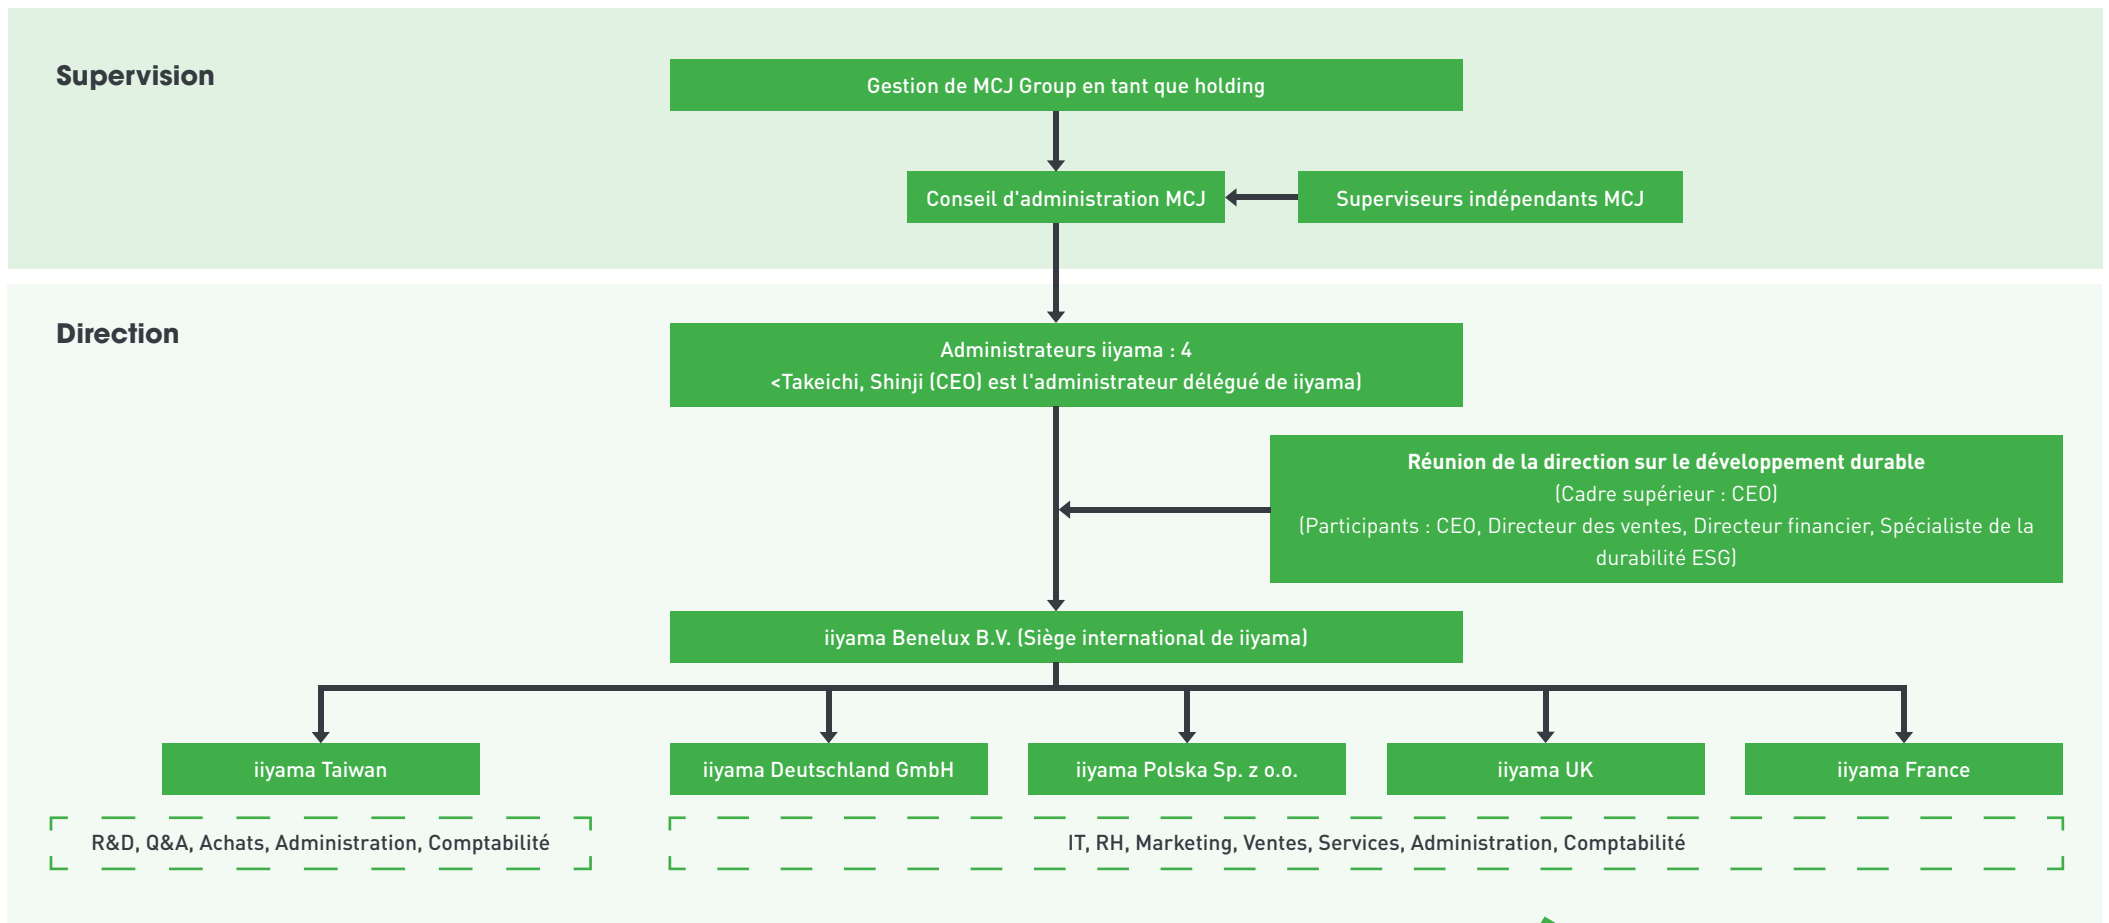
Supervision

Gestion de MCJ Group en tant que holding

Conseil d'administration MCJ

Superviseurs indépendants MCJ

Direction

Administrateurs iiyama : 4
<Takeichi, Shinji (CEO) est l'administrateur délégué de iiyama)

Réunion de la direction sur le développement durable
(Cadre supérieur : CEO)
(Participants : CEO, Directeur des ventes, Directeur financier, Spécialiste de la durabilité ESG)

iiyama Benelux B.V. (Siège international de iiyama)

iiyama Taiwan

iiyama Deutschland GmbH

iiyama Polska Sp. z o.o.

iiyama UK

iiyama France

R&D, Q&A, Achats, Administration, Comptabilité

IT, RH, Marketing, Ventes, Services, Administration, Comptabilité